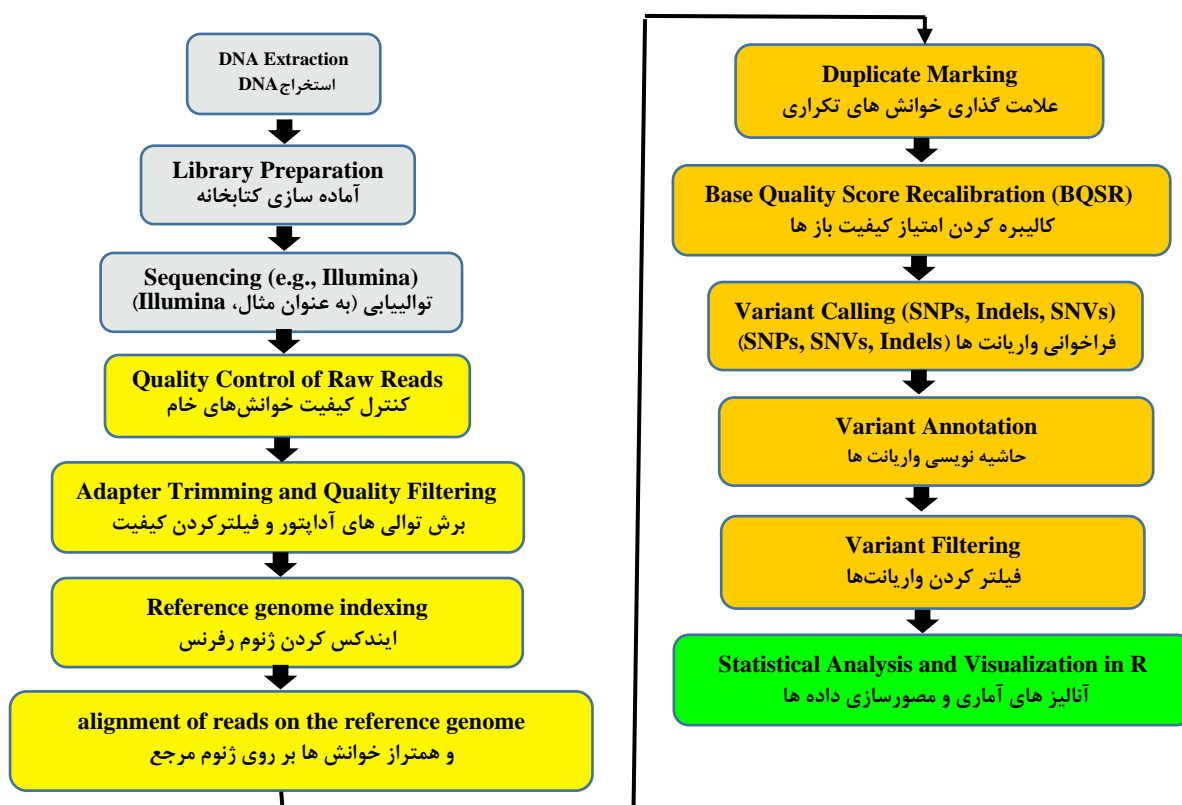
DNA Extraction
استخراج DNA

Library Preparation
آماده سازی کتابخانه

Sequencing (e.g., Illumina)
توالییابی (به عنوان مثال، Illumina)

Quality Control of Raw Reads
کنترل کیفیت خوانش‌های خام

Adapter Trimming and Quality Filtering
برش توالی های آداپتور و فیلترکردن کیفیت

Reference genome indexing
ایندکس کردن ژنوم رفرنس

alignment of reads on the reference genome
و همتراز خوانش ها بر روی ژنوم مرجع

Duplicate Marking
علامت گذاری خوانش های تکراری

Base Quality Score Recalibration (BQSR)
کالیبره کردن امتیاز کیفیت باز ها

Variant Calling (SNPs, Indels, SNVs)
فراخوانی واریانت ها (SNPs, SNVs, Indels)

Variant Annotation
حاشیه نویسی واریانت ها

Variant Filtering
فیلتر کردن واریانت‌ها

Statistical Analysis and Visualization in R
آنالیز های آماری و مصورسازی داده ها